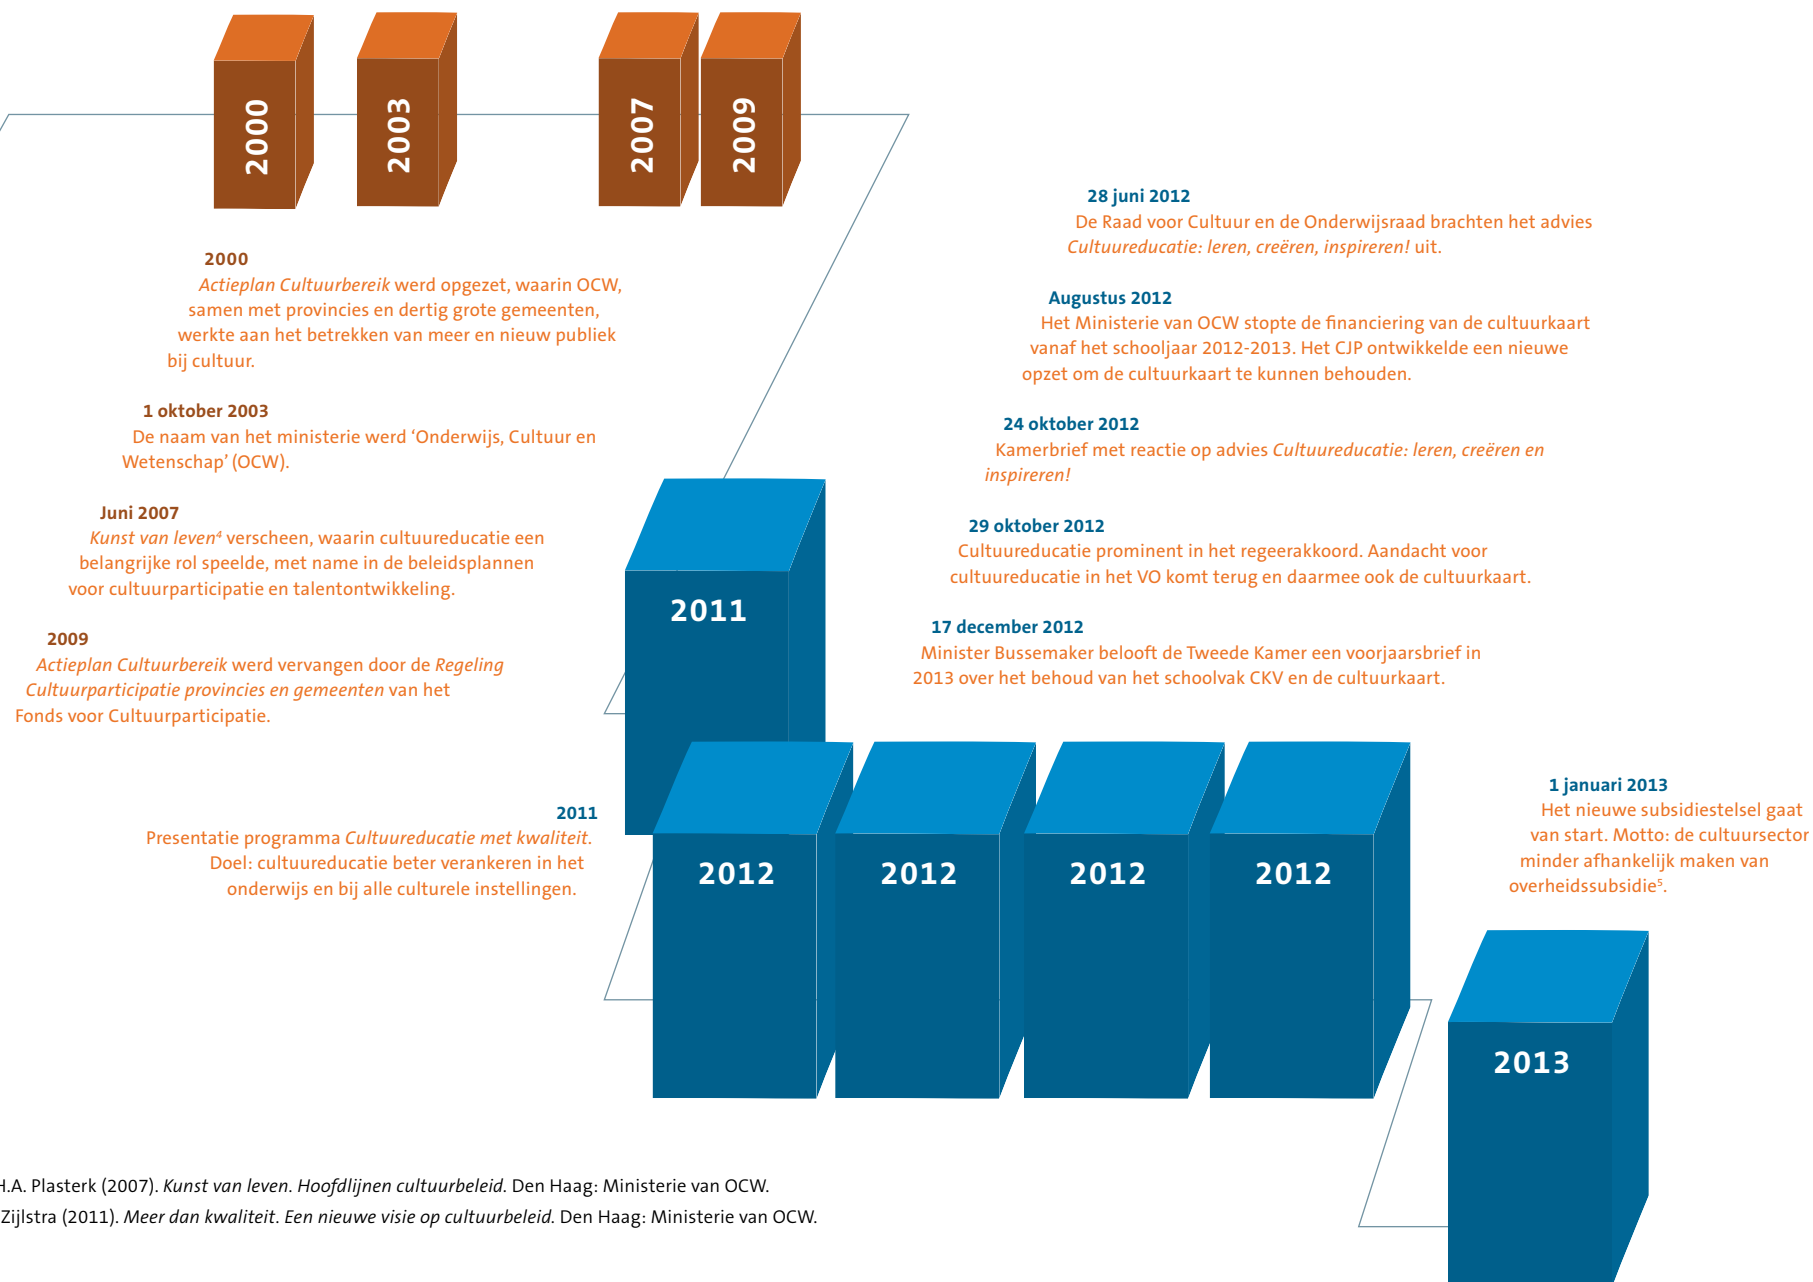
2000

2003

2007

2009

2000
*Actieplan Cultuurbereik* werd opgezet, waarin OCW, samen met provincies en dertig grote gemeenten, werkte aan het betrekken van meer en nieuw publiek bij cultuur.

1 oktober 2003
De naam van het ministerie werd ‘Onderwijs, Cultuur en Wetenschap’ (OCW).

Juni 2007
*Kunst van leven*$^4$ verscheen, waarin cultuureducatie een belangrijke rol speelde, met name in de beleidsplannen voor cultuurparticipatie en talentontwikkeling.

2009
*Actieplan Cultuurbereik* werd vervangen door de *Regeling Cultuurparticipatie provincies en gemeenten* van het Fonds voor Cultuurparticipatie.

28 juni 2012
De Raad voor Cultuur en de Onderwijsraad brachten het advies *Cultuureducatie: leren, creëren, inspireren!* uit.

Augustus 2012
Het Ministerie van OCW stopte de financiering van de cultuurkaart vanaf het schooljaar 2012-2013. Het CJP ontwikkelde een nieuwe opzet om de cultuurkaart te kunnen behouden.

24 oktober 2012
Kamerbrief met reactie op advies *Cultuureducatie: leren, creëren en inspireren!*

29 oktober 2012
Cultuureducatie prominent in het regeerakkoord. Aandacht voor cultuureducatie in het VO komt terug en daarmee ook de cultuurkaart.

17 december 2012
Minister Bussemaker belooft de Tweede Kamer een voorjaarsbrief in 2013 over het behoud van het schoolvak CKV en de cultuurkaart.

2011

2012

2012

2012

2012

1 januari 2013
Het nieuwe subsidiestelsel gaat van start. Motto: de cultuursector minder afhankelijk maken van overheidssubsidie$^5$.

2011
Presentatie programma *Cultuureducatie met kwaliteit.* Doel: cultuureducatie beter verankeren in het onderwijs en bij alle culturele instellingen.

2013

H.A. Plasterk (2007). *Kunst van leven. Hoofdlijnen cultuurbeleid.* Den Haag: Ministerie van OCW.
Zijlstra (2011). *Meer dan kwaliteit. Een nieuwe visie op cultuurbeleid.* Den Haag: Ministerie van OCW.